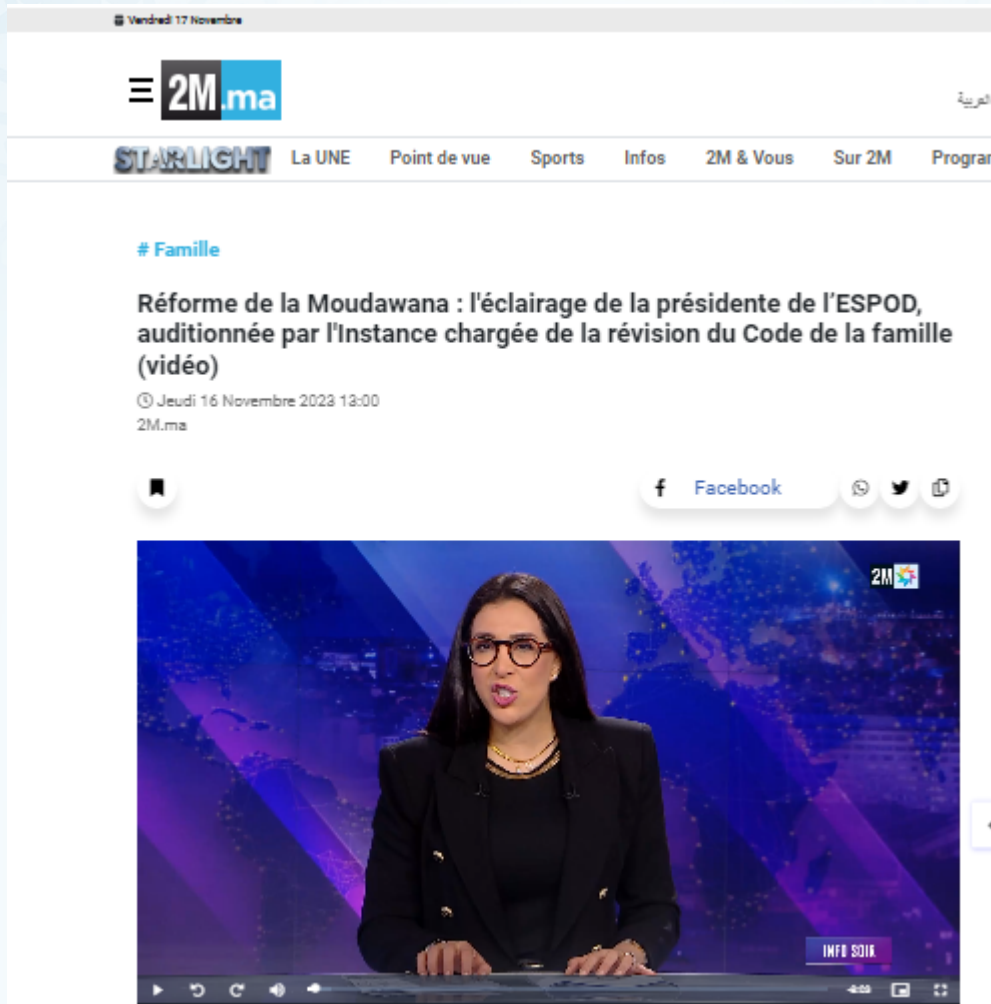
Vendredi 17 Novembre

2M.ma

العربية

STARLIGHT La UNE Point de vue Sports Infos 2M & Vous Sur 2M Program

# Famille

Réforme de la Moudawana : l'éclairage de la présidente de l’ESPOD, auditionnée par l'Instance chargée de la révision du Code de la famille (vidéo)

Jeudi 16 Novembre 2023 13:00
2M.ma

Facebook

2M

INFO SOIR

4:00